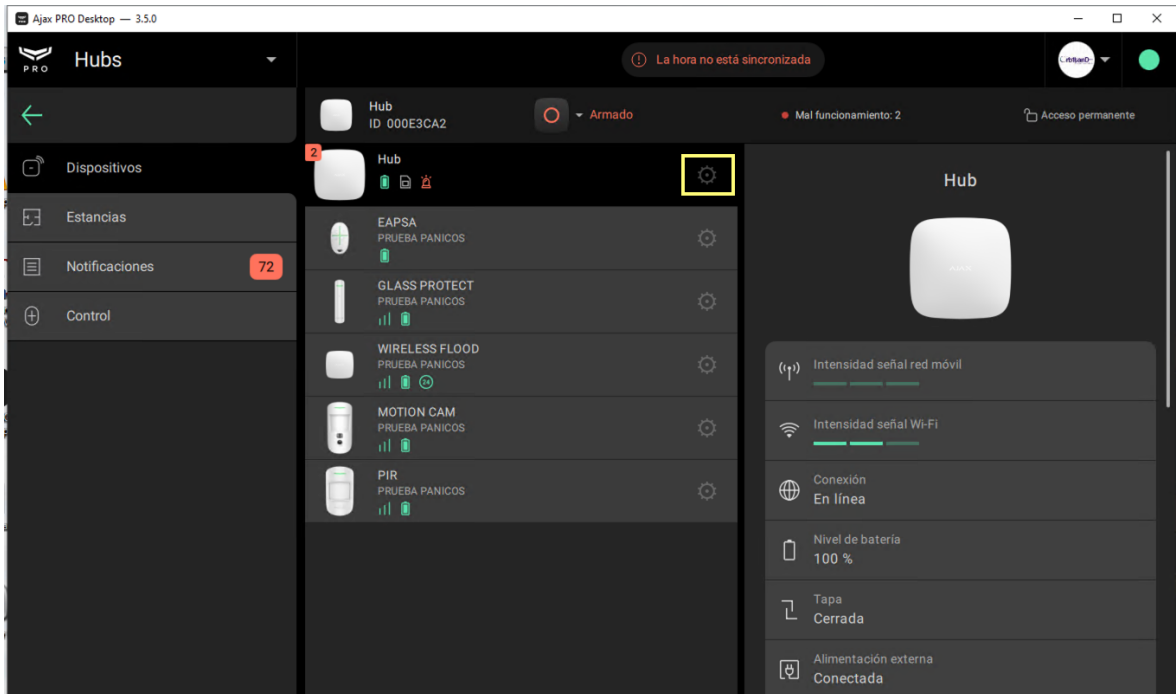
Ajax PRO Desktop — 3.5.0

PRO Hubs

La hora no está sincronizada

Hub
ID 000E3CA2

Armado

Mal funcionamiento: 2

Acceso permanente

Dispositivos

Estancias

Notificaciones 72

Control

2
Hub

EAPSA
PRUEBA PANICOS

GLASS PROTECT
PRUEBA PANICOS

WIRELESS FLOOD
PRUEBA PANICOS

MOTION CAM
PRUEBA PANICOS

PIR
PRUEBA PANICOS

Hub

Intensidad señal red móvil

Intensidad señal Wi-Fi

Conexión
En línea

Nivel de batería
100 %

Tapa
Cerrada

Alimentación externa
Conectada